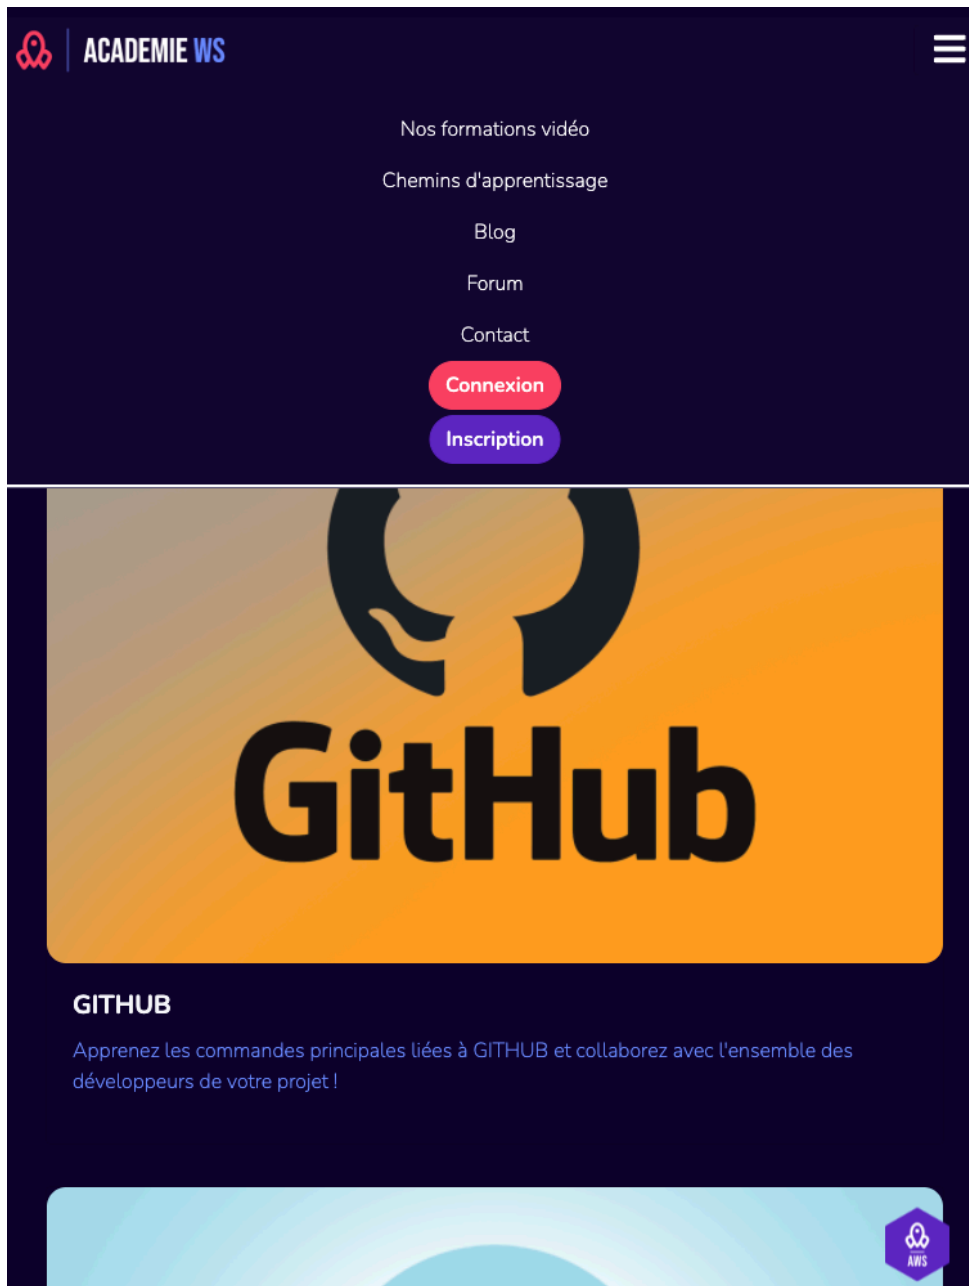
ACADEMIE WS

Nos formations vidéo

Chemins d'apprentissage

Blog

Forum

Contact

Connexion

Inscription

GitHub

GITHUB

Apprenez les commandes principales liées à GITHUB et collaborez avec l'ensemble des développeurs de votre projet !

AWS